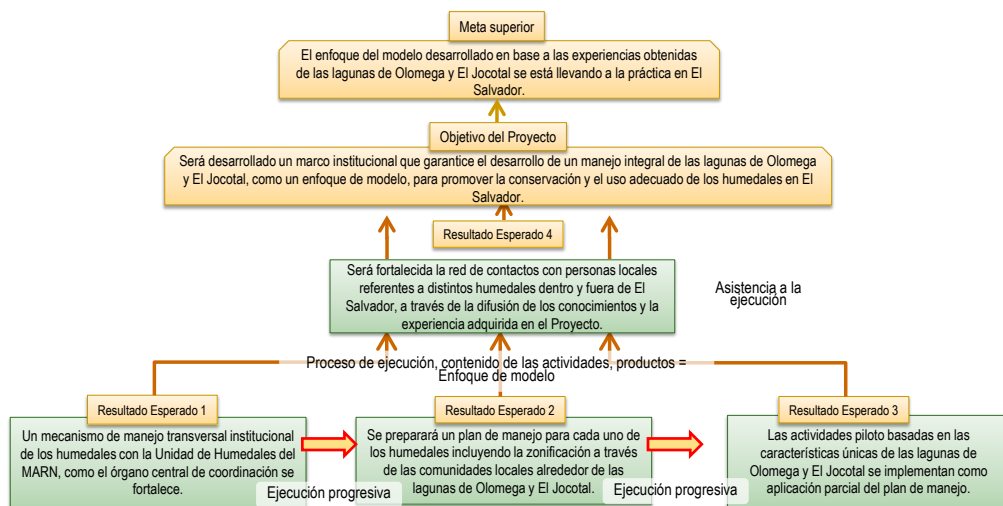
Meta superior

El enfoque del modelo desarrollado en base a las experiencias obtenidas de las lagunas de Olomega y El Jocotal se está llevando a la práctica en El Salvador.

Objetivo del Proyecto

Será desarrollado un marco institucional que garantice el desarrollo de un manejo integral de las lagunas de Olomega y El Jocotal, como un enfoque de modelo, para promover la conservación y el uso adecuado de los humedales en El Salvador.

Resultado Esperado 4

Será fortalecida la red de contactos con personas locales referentes a distintos humedales dentro y fuera de El Salvador, a través de la difusión de los conocimientos y la experiencia adquirida en el Proyecto.

Asistencia a la ejecución

Proceso de ejecución, contenido de las actividades, productos = Enfoque de modelo

Resultado Esperado 1

Un mecanismo de manejo transversal institucional de los humedales con la Unidad de Humedales del MARN, como el órgano central de coordinación se fortalece.

Ejecución progresiva

Resultado Esperado 2

Se preparará un plan de manejo para cada uno de los humedales incluyendo la zonificación a través de las comunidades locales alrededor de las lagunas de Olomega y El Jocotal.

Ejecución progresiva

Resultado Esperado 3

Las actividades piloto basadas en las características únicas de las lagunas de Olomega y El Jocotal se implementan como aplicación parcial del plan de manejo.